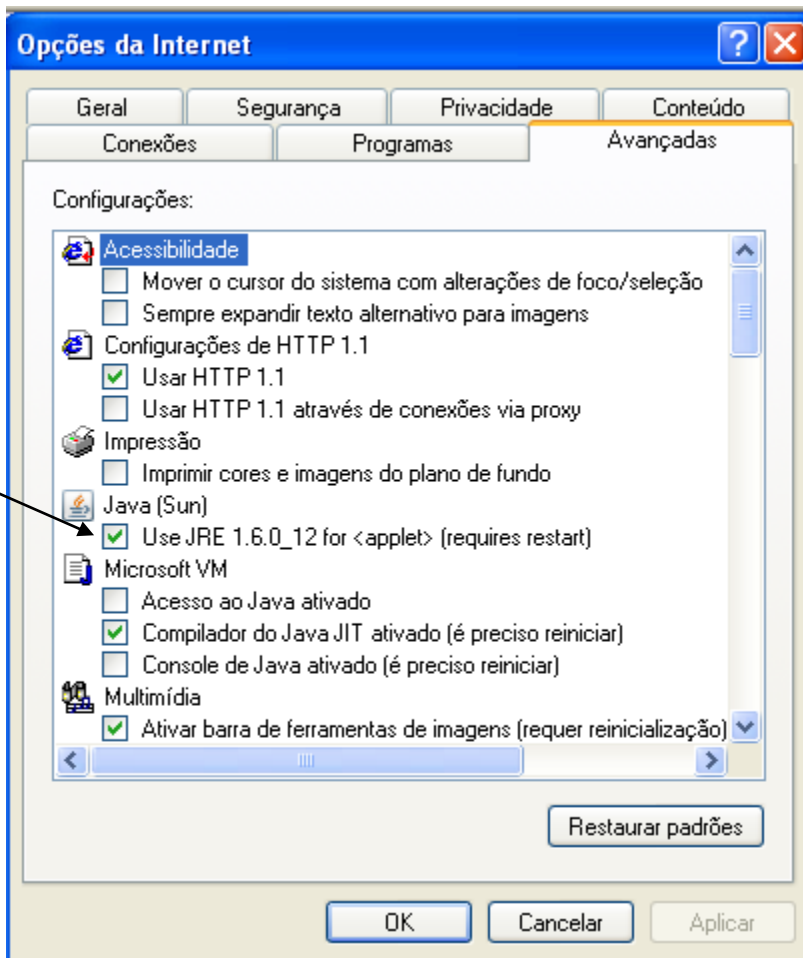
Opções da Internet

Geral | Segurança | Privacidade | Conteúdo
Conexões | Programas | Avançadas

Configurações:

Acessibilidade
Mover o cursor do sistema com alterações de foco/seleção
Sempre expandir texto alternativo para imagens
Configurações de HTTP 1.1
Usar HTTP 1.1
Usar HTTP 1.1 através de conexões via proxy
Impressão
Imprimir cores e imagens do plano de fundo
Java (Sun)
Use JRE 1.6.0_12 for <applet> (requires restart)
Microsoft VM
Acesso ao Java ativado
Compilador do Java JIT ativado (é preciso reiniciar)
Console de Java ativado (é preciso reiniciar)
Multimídia
Ativar barra de ferramentas de imagens (requer reinicialização)

Restaurar padrões

OK | Cancelar | Aplicar